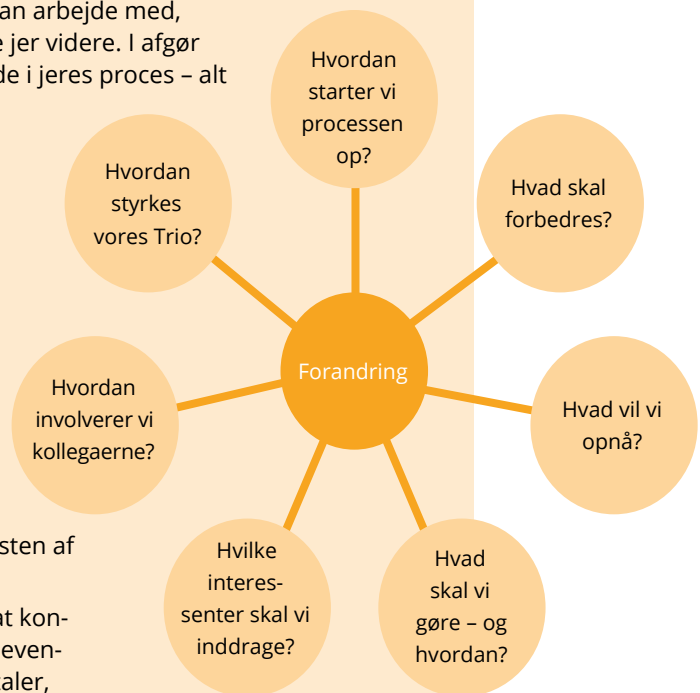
an arbejde med, e jer videre. I afgør de i jeres proces – alt

Hvordan starter vi processen op?

Hvordan styrkes vores Trio?

Hvad skal forbedres?

Forandring

Hvordan involverer vi kollegaerne?

Hvad vil vi opnå?

sten af

at kon- even- aler,

Hvilke interes- senter skal vi inddrage?

Hvad skal vi gøre – og hvordan?